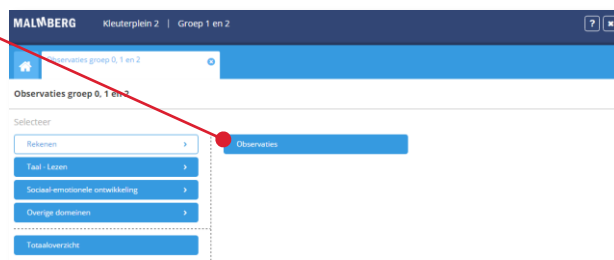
MALMBERG Kleuterplein 2 | Groep 1 en 2

?

Observaties groep 0, 1 en 2

Observaties groep 0, 1 en 2

Selecteer

Rekenen ›

Taal - Lezen ›

Sociaal-emotionele ontwikkeling ›

Overige domeinen ›

Totaaloverzicht

Observaties